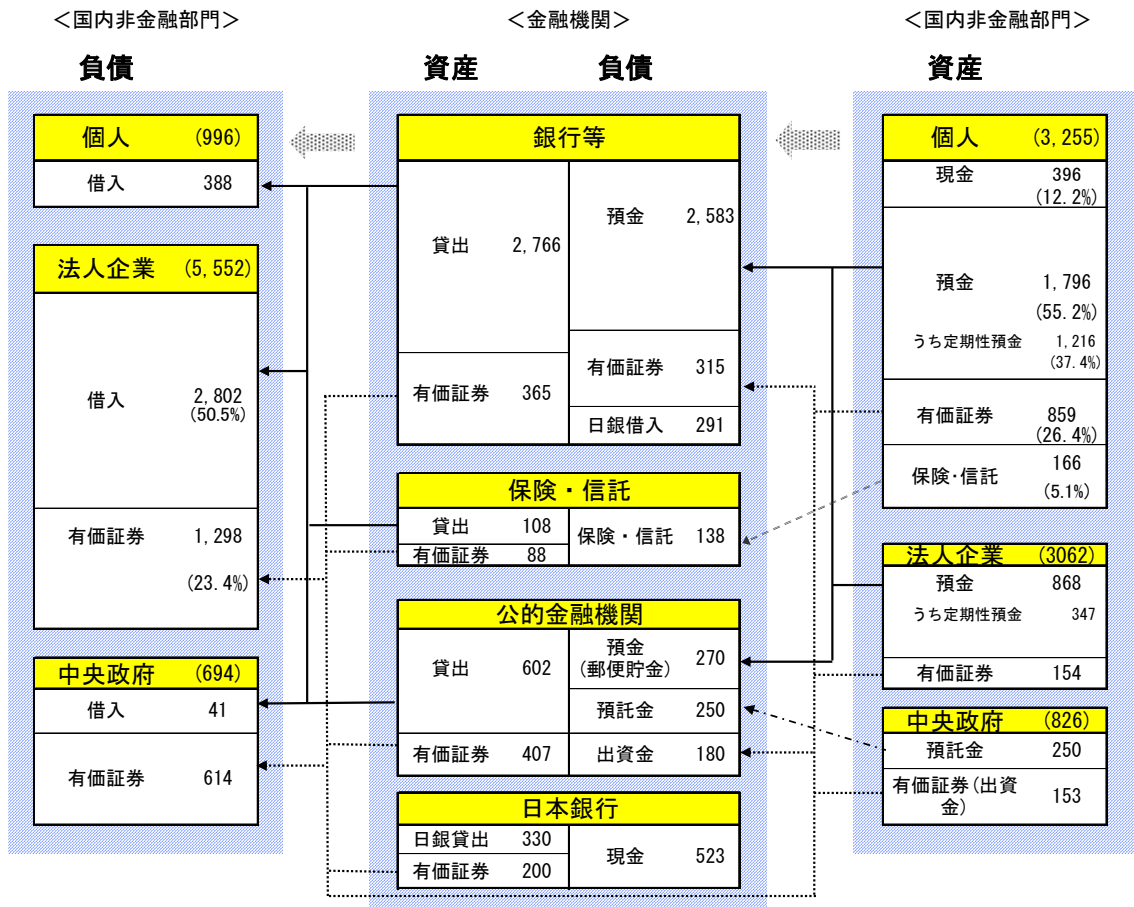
＜国内非金融部門＞

負債

個人 (996)

借入 388

法人企業 (5, 552)

借入 2, 802 (50.5%)

有価証券 1, 298

(23. 4%)

中央政府 (694)

借入 41

有価証券 614

＜金融機関＞

資産 負債

銀行等

貸出 2, 766

預金 2, 583

有価証券 365

有価証券 315

日銀借入 291

保険・信託

貸出 108

有価証券 88

保険・信託 138

公的金融機関

貸出 602

預金 (郵便貯金) 270

預託金 250

有価証券 407

出資金 180

日本銀行

日銀貸出 330

有価証券 200

現金 523

＜国内非金融部門＞

資産

個人 (3, 255)

現金 396 (12. 2%)

預金 1, 796 (55. 2%)

うち定期性預金 1, 216 (37. 4%)

有価証券 859 (26. 4%)

保険･信託 166 (5.1%)

法人企業 (3062)

預金 868

うち定期性預金 347

有価証券 154

中央政府 (826)

預託金 250

有価証券(出資金) 153